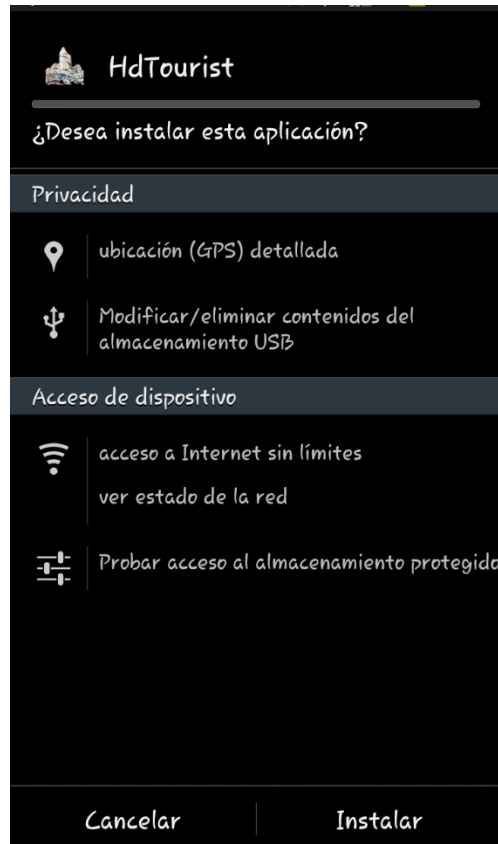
HdTourist

¿Desea instalar esta aplicación?

Privacidad

ubicación (GPS) detallada

Modificar/eliminar contenidos del almacenamiento USB

Acceso de dispositivo

acceso a Internet sin límites

ver estado de la red

Probar acceso al almacenamiento protegido

Cancelar

Instalar